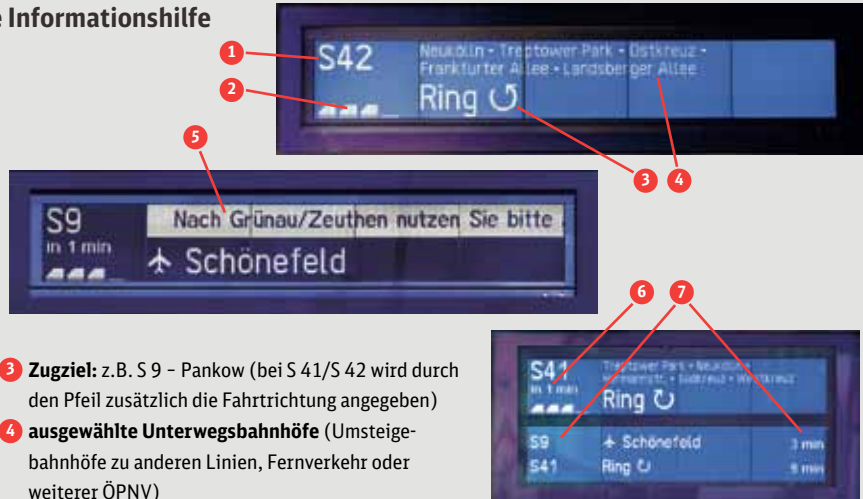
e Informationshilfe

1
S42
Neukölln • Treptower Park • Ostkreuz • Frankfurter Allee • Landsberger Allee
2
Ring ↻
3 4

5
S9
in 1 min
Nach Grünau/Zeuthen nutzen Sie bitte
Schönefeld

6 7
S41
in 1 min
Treptower Park • Neukölln • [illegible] • Südkreuz • Westkreuz
Ring ↻
S9 Schönefeld 3 min
S41 Ring ↻ 9 min

3 Zugziel: z.B. S 9 – Pankow (bei S 41/S 42 wird durch den Pfeil zusätzlich die Fahrtrichtung angegeben)
4 ausgewählte Unterwegsbahnhöfe (Umsteigebahnhöfe zu anderen Linien, Fernverkehr oder weiterer ÖPNV)